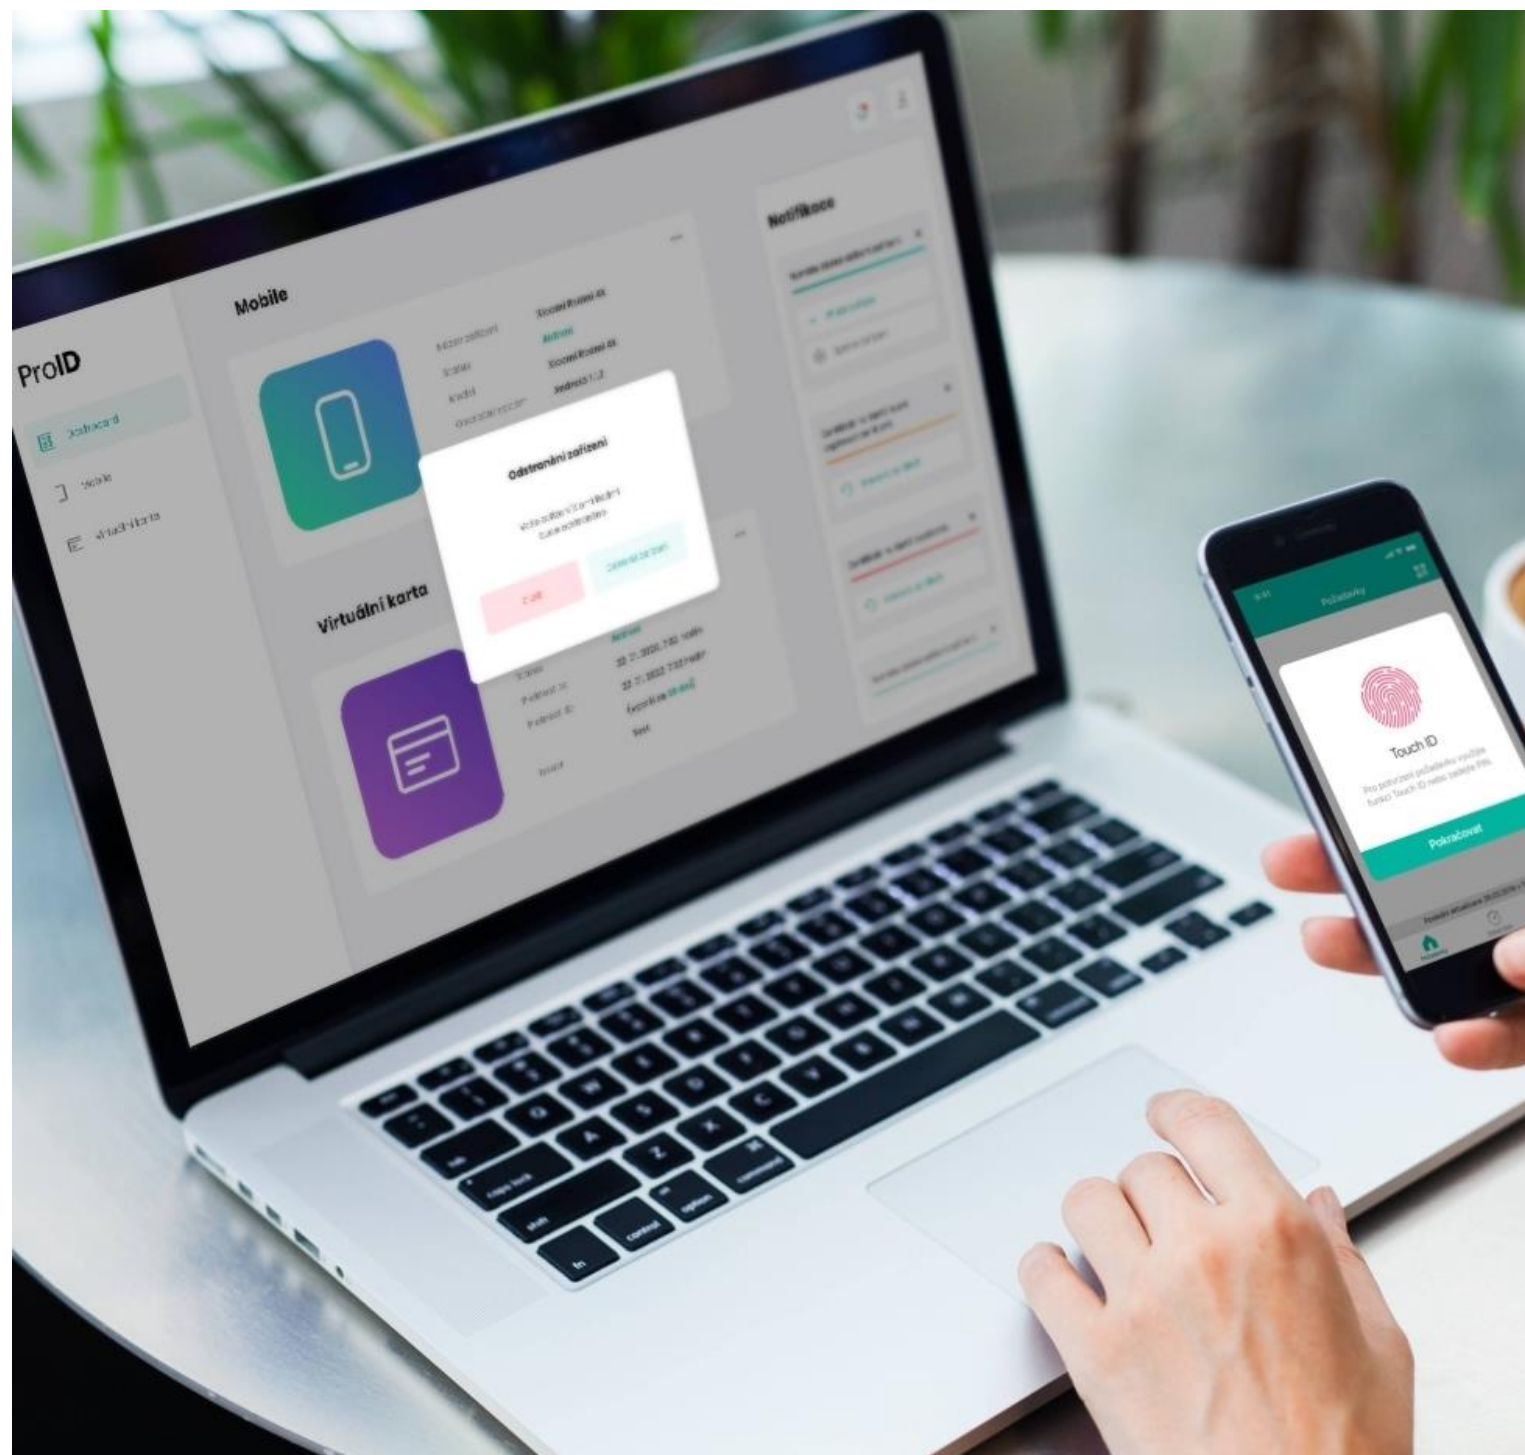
ProID

Dashboard

Mobile

Virtuální karta

Mobile

Název zařízení Xiaomi Redmi 4X
Stav Aktivní
Model Xiaomi Redmi 4X
Kredit Jednička 1.3
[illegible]

Odstranění zařízení

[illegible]

Zpět

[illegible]

Virtuální karta

Aktivní
22.11.2020 7:32
22.11.2020 7:32
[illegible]
Test

Notifikace

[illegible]

Požadavky

Touch ID

Pro potvrzení požadavku využijte funkci Touch ID nebo zadejte PIN.

Pokračovat

esc
caps lock
shift
fn
control
option
command
Q
W
A
S
Z
X
C